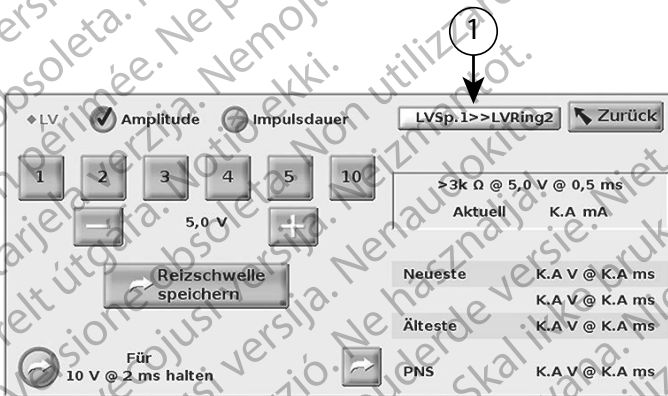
1

LV Amplitude Impulsdauer

LVSp.1>>LVRing2 Zurück

1 2 3 4 5 10

>3k Ω @ 5,0 V @ 0,5 ms

Aktuell K.A mA

5,0 V

Reizschwelle speichern

Neueste K.A V @ K.A ms

K.A V @ K.A ms

Älteste K.A V @ K.A ms

Für 10 V @ 2 ms halten

PNS K.A V @ K.A ms

obsoleta. Ne pas utiliser. périmée. Nemojte koristiti. Elavult verzió. Ne használja! Versione obsoleta. Non utilizzare. Novecojusi versija. Neizmantot. Zastarela verzija. Ne uporabite. Útgáfa úrelt. Notið ekki. Verouderde versie. Niet gebruiken. Skal ikke brukes.